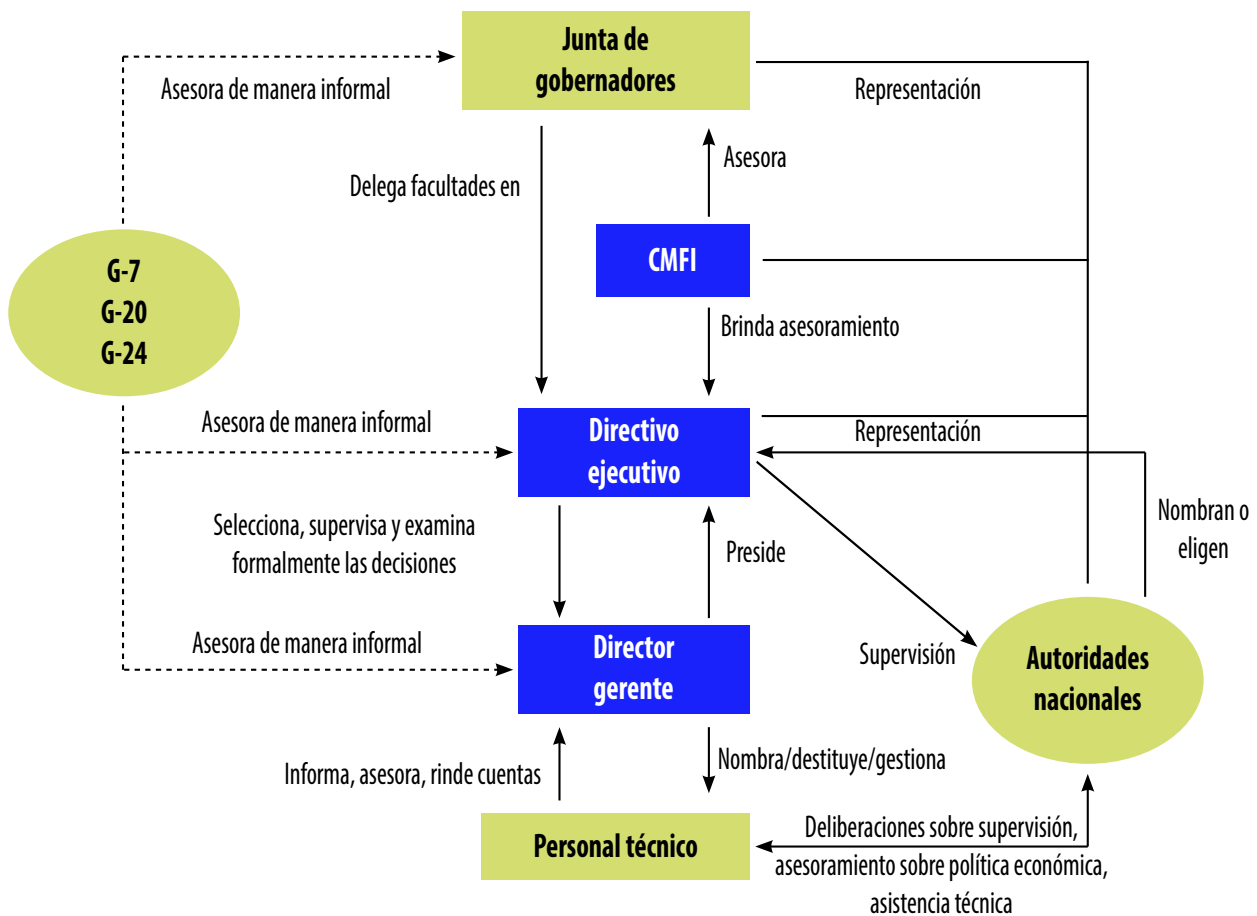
Junta de gobernadores

Asesora de manera informal

Representación

Delega facultades en

Asesora

CMFI

G-7
G-20
G-24

Brinda asesoramiento

Asesora de manera informal

Directivo ejecutivo

Representación

Nombran o eligen

Selecciona, supervisa y examina formalmente las decisiones

Preside

Asesora de manera informal

Director gerente

Supervisión

Autoridades nacionales

Informa, asesora, rinde cuentas

Nombra/destituye/gestiona

Personal técnico

Deliberaciones sobre supervisión, asesoramiento sobre política económica, asistencia técnica